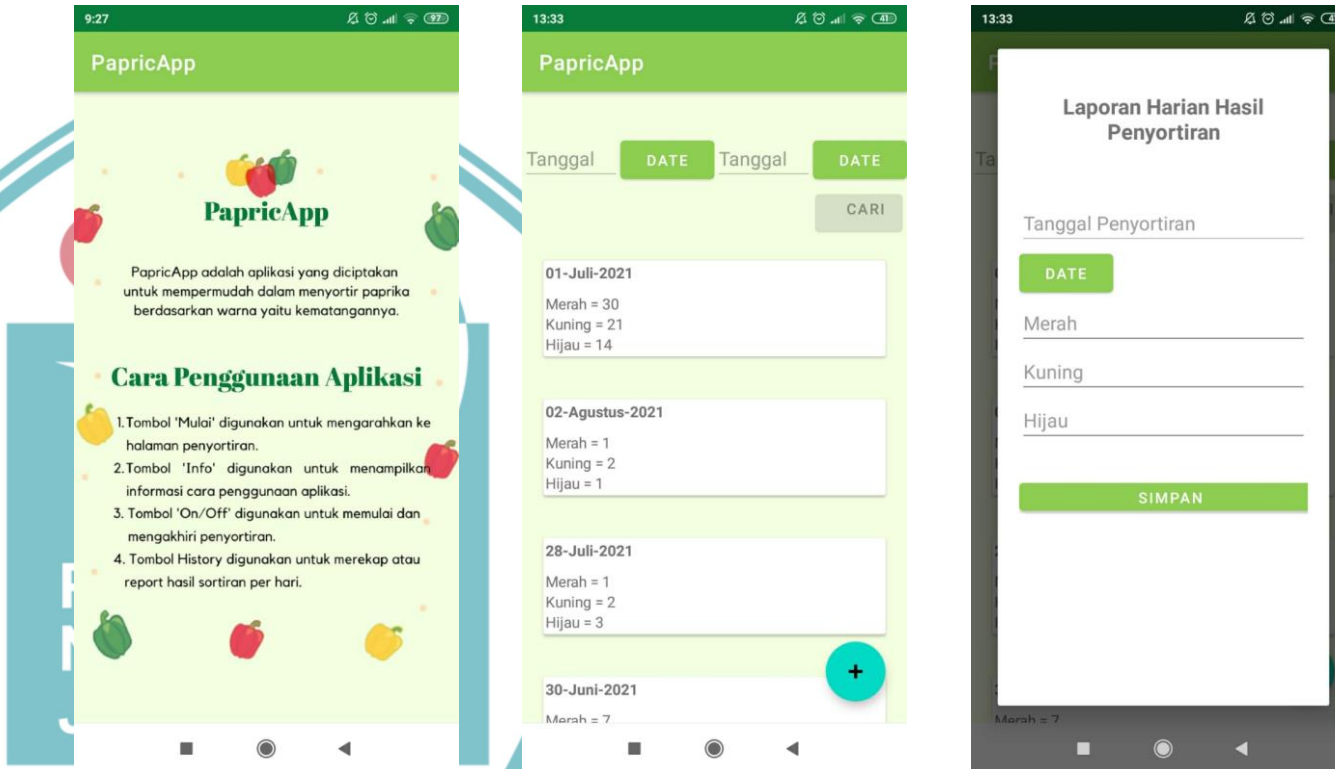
9:27

97

PapricApp

PapricApp

PapricApp adalah aplikasi yang diciptakan untuk mempermudah dalam menyortir paprika berdasarkan warna yaitu kematangannya.

Cara Penggunaan Aplikasi

1. Tombol 'Mulai' digunakan untuk mengarahkan ke halaman penyortiran.
2. Tombol 'Info' digunakan untuk menampilkan informasi cara penggunaan aplikasi.
3. Tombol 'On/Off' digunakan untuk memulai dan mengakhiri penyortiran.
4. Tombol History digunakan untuk merekap atau report hasil sortiran per hari.

13:33

41

PapricApp

Tanggal DATE Tanggal DATE

CARI

01-Juli-2021
Merah = 30
Kuning = 21
Hijau = 14

02-Agustus-2021
Merah = 1
Kuning = 2
Hijau = 1

28-Juli-2021
Merah = 1
Kuning = 2
Hijau = 3

+

30-Juni-2021
Merah = 7

13:33

Laporan Harian Hasil Penyortiran

Tanggal Penyortiran

DATE

Merah

Kuning

Hijau

SIMPAN

Merah = 7